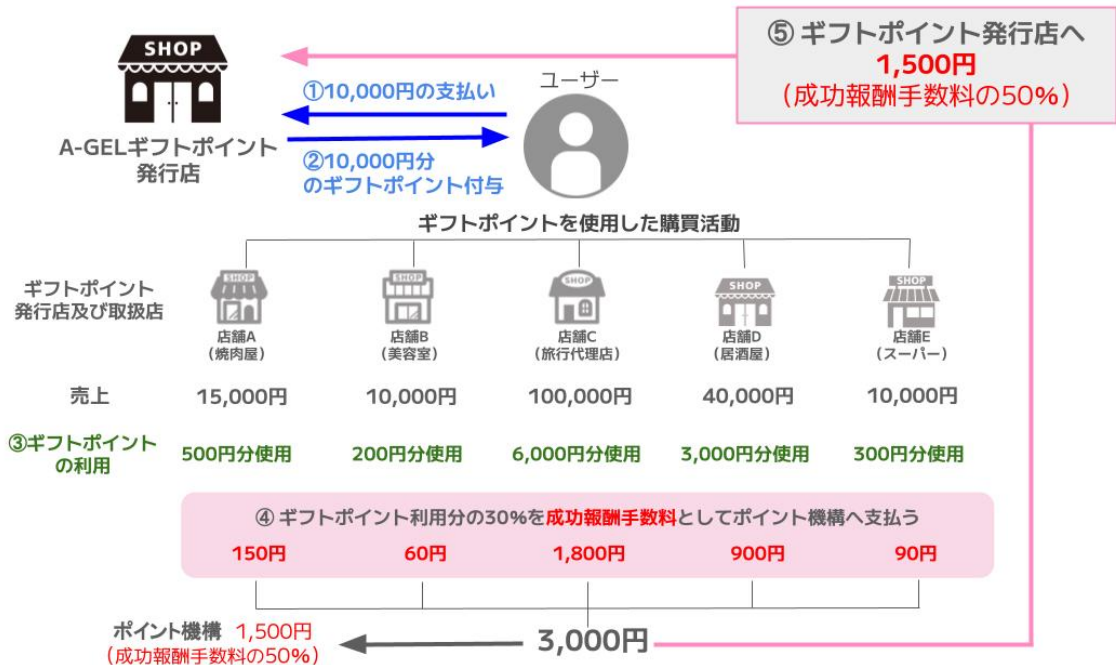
⑤ ギフトポイント発行店へ
1,500円
（成功報酬手数料の50%）

SHOP

A-GELギフトポイント発行店

①10,000円の支払い

②10,000円分のギフトポイント付与

ユーザー

ギフトポイントを使用した購買活動

ギフトポイント発行店及び取扱店

| | SHOP 店舗A（焼肉屋） | SHOP 店舗B（美容室） | SHOP 店舗C（旅行代理店） | SHOP 店舗D（居酒屋） | SHOP 店舗E（スーパー） |
|---|---|---|---|---|---|
| 売上 | 15,000円 | 10,000円 | 100,000円 | 40,000円 | 10,000円 |
| ③ギフトポイントの利用 | 500円分使用 | 200円分使用 | 6,000円分使用 | 3,000円分使用 | 300円分使用 |

④ ギフトポイント利用分の30%を成功報酬手数料としてポイント機構へ支払う

150円 60円 1,800円 900円 90円

ポイント機構 1,500円
（成功報酬手数料の50%）

3,000円